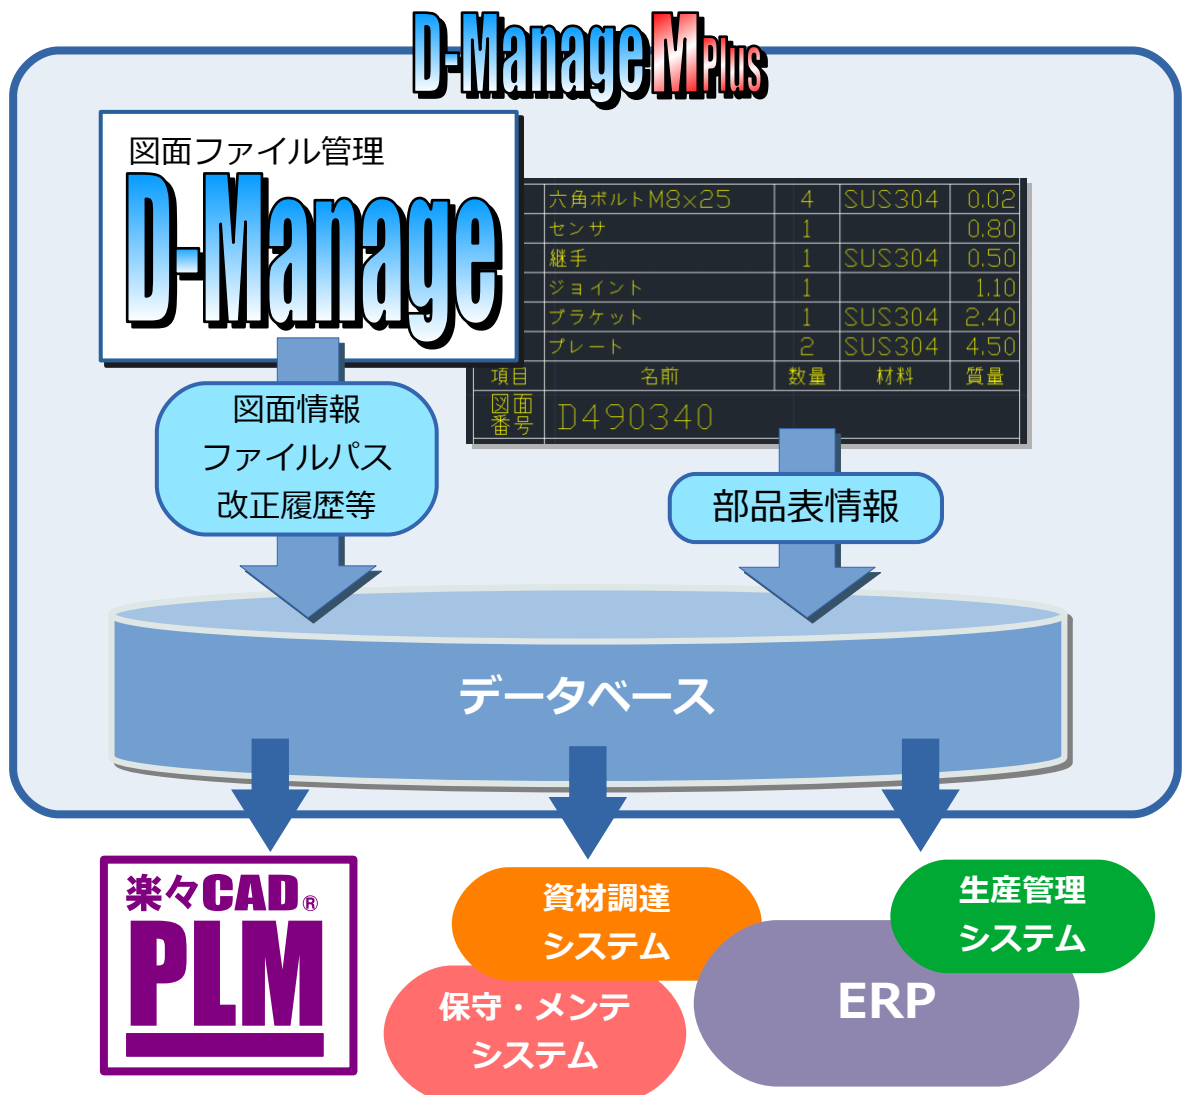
D-Manage M Plus

図面ファイル管理
D-Manage

|  | 六角ボルトM8×25 | 4 | SUS304 | 0.02 |
|---|---|---|---|---|
|  | センサ | 1 |  | 0.80 |
|  | 継手 | 1 | SUS304 | 0.50 |
|  | ジョイント | 1 |  | 1.10 |
|  | ブラケット | 1 | SUS304 | 2.40 |
|  | プレート | 2 | SUS304 | 4.50 |
| 項目 | 名前 | 数量 | 材料 | 質量 |
| 図面番号 | D490340 |  |  |  |

図面情報
ファイルパス
改正履歴等

部品表情報

データベース

楽々CAD®
PLM

資材調達
システム

保守・メンテ
システム

ERP

生産管理
システム